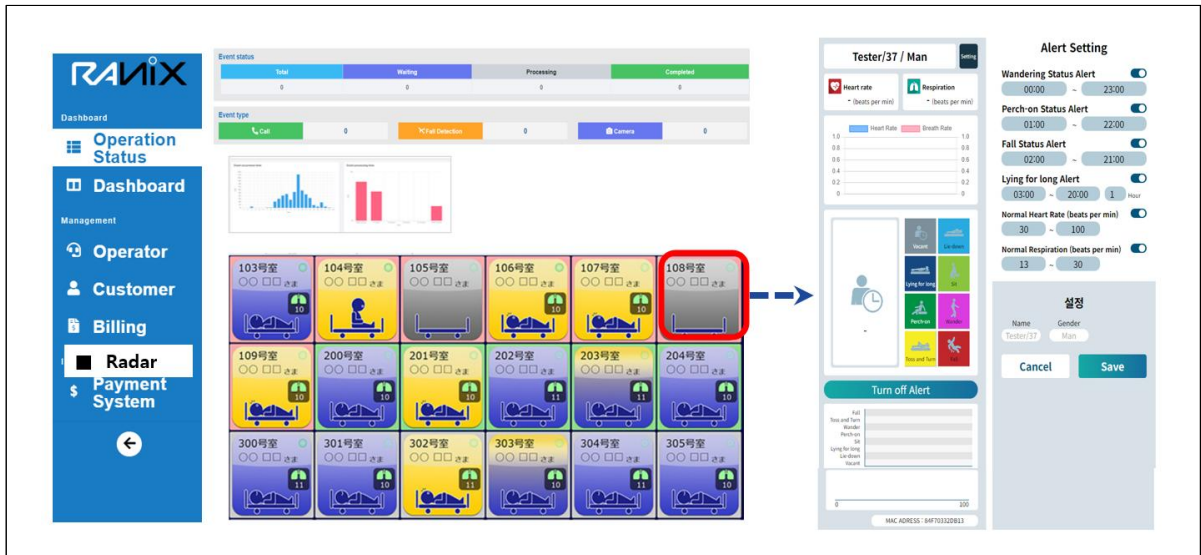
RANIX

Dashboard

Operation Status

Dashboard

Management

Operator

Customer

Billing

Radar

Payment System

Event status

| Total | Waiting | Processing | Completed |
|---|---|---|---|
| 0 | 0 | 0 | 0 |

Event type

| Call | 0 | Fall Detection | 0 | Camera | 0 |
|---|---|---|---|---|---|

| 103号室 ○○ □□ さま 10 | 104号室 ○○ □□ さま 10 | 105号室 ○○ □□ さま | 106号室 ○○ □□ さま 10 | 107号室 ○○ □□ さま 10 | 108号室 ○○ □□ さま |
|---|---|---|---|---|---|
| 109号室 ○○ □□ さま 10 | 200号室 ○○ □□ さま 10 | 201号室 ○○ □□ さま 10 | 202号室 ○○ □□ さま 11 | 203号室 ○○ □□ さま 11 | 204号室 ○○ □□ さま 10 |
| 300号室 ○○ □□ さま 11 | 301号室 ○○ □□ さま 11 | 302号室 ○○ □□ さま 10 | 303号室 ○○ □□ さま 10 | 304号室 ○○ □□ さま 11 | 305号室 ○○ □□ さま 10 |

Tester/37 / Man

Setting

Heart rate
- (beats per min)

Respiration
- (beats per min)

Heart Rate Breath Rate

1.0 0.8 0.6 0.4 0.2 0.0

Vacant Lie down Lying for long Sit Perch-on Wander Toss and Turn Fall

-

Turn off Alert

Fall
Toss and Turn
Wander
Perch-on
Sit
Lying for long
Lie down
Vacant

0 100

MAC ADRESS : 84F703320B13

Alert Setting

Wandering Status Alert
00:00 ~ 23:00

Perch-on Status Alert
01:00 ~ 22:00

Fall Status Alert
02:00 ~ 21:00

Lying for long Alert
03:00 ~ 20:00 1 Hour

Normal Heart Rate (beats per min)
30 ~ 100

Normal Respiration (beats per min)
13 ~ 30

설정

Name Tester/37
Gender Man

Cancel

Save